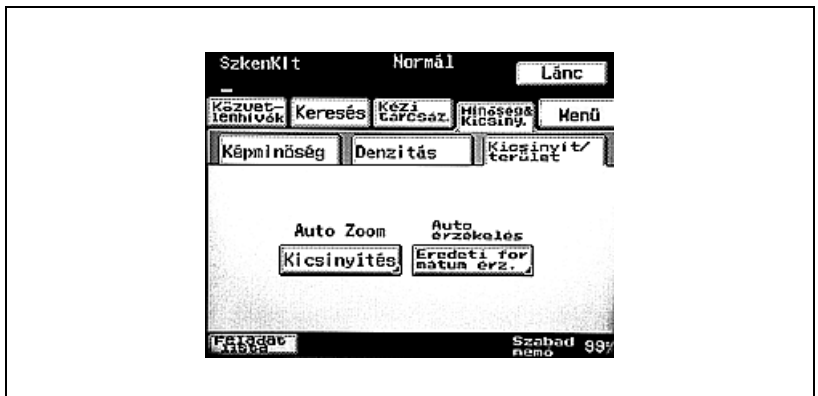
SzkenKIt Normál Lánc

Közvetlenhívók Keresés Kézi tárcsáz. Minőség& Kicsiny. Menü

Képminőség Denzitás Kicsinyít/terület

Auto Zoom
Kicsinyítés

Auto érzékelés
Eredeti formátum érz.

Feladat lista

Szabad memó 99%